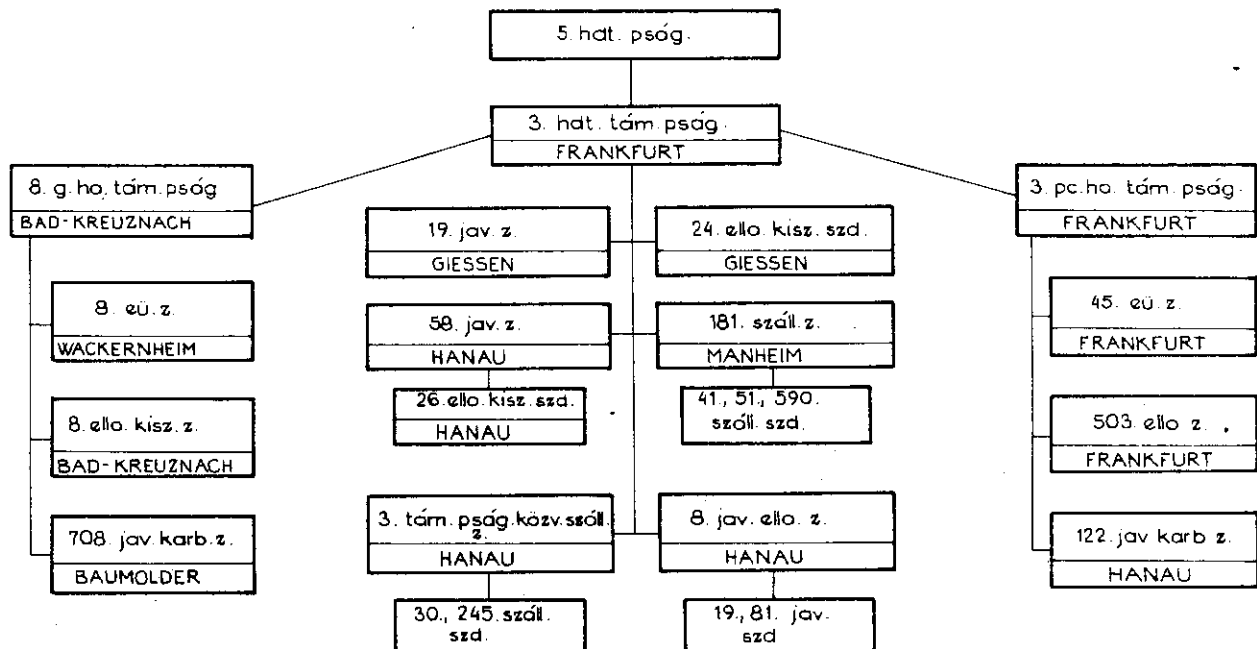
5. hdt. pság.

3. hdt. tám. pság.
FRANKFURT

8. g. ho. tám. pság
BAD-KREUZNACH

8. eü. z.
WACKERNHEIM

8. ello. kisz. z.
BAD-KREUZNACH

708. jav. karb. z.
BAUMOLDER

19. jav. z.
GIESSEN

24. ello. kisz. szd.
GIESSEN

58. jav. z.
HANAU

181. száll. z.
MANHEIM

26. ello. kisz. szd.
HANAU

41., 51., 590. száll. szd.

3. tám. pság. közv. száll. z.
HANAU

8. jav. ello. z.
HANAU

30., 245. száll. szd.

19., 81. jav. szd

3. pc. ho. tám. pság.
FRANKFURT

45. eü. z.
FRANKFURT

503. ello z.
FRANKFURT

122. jav. karb. z.
HANAU